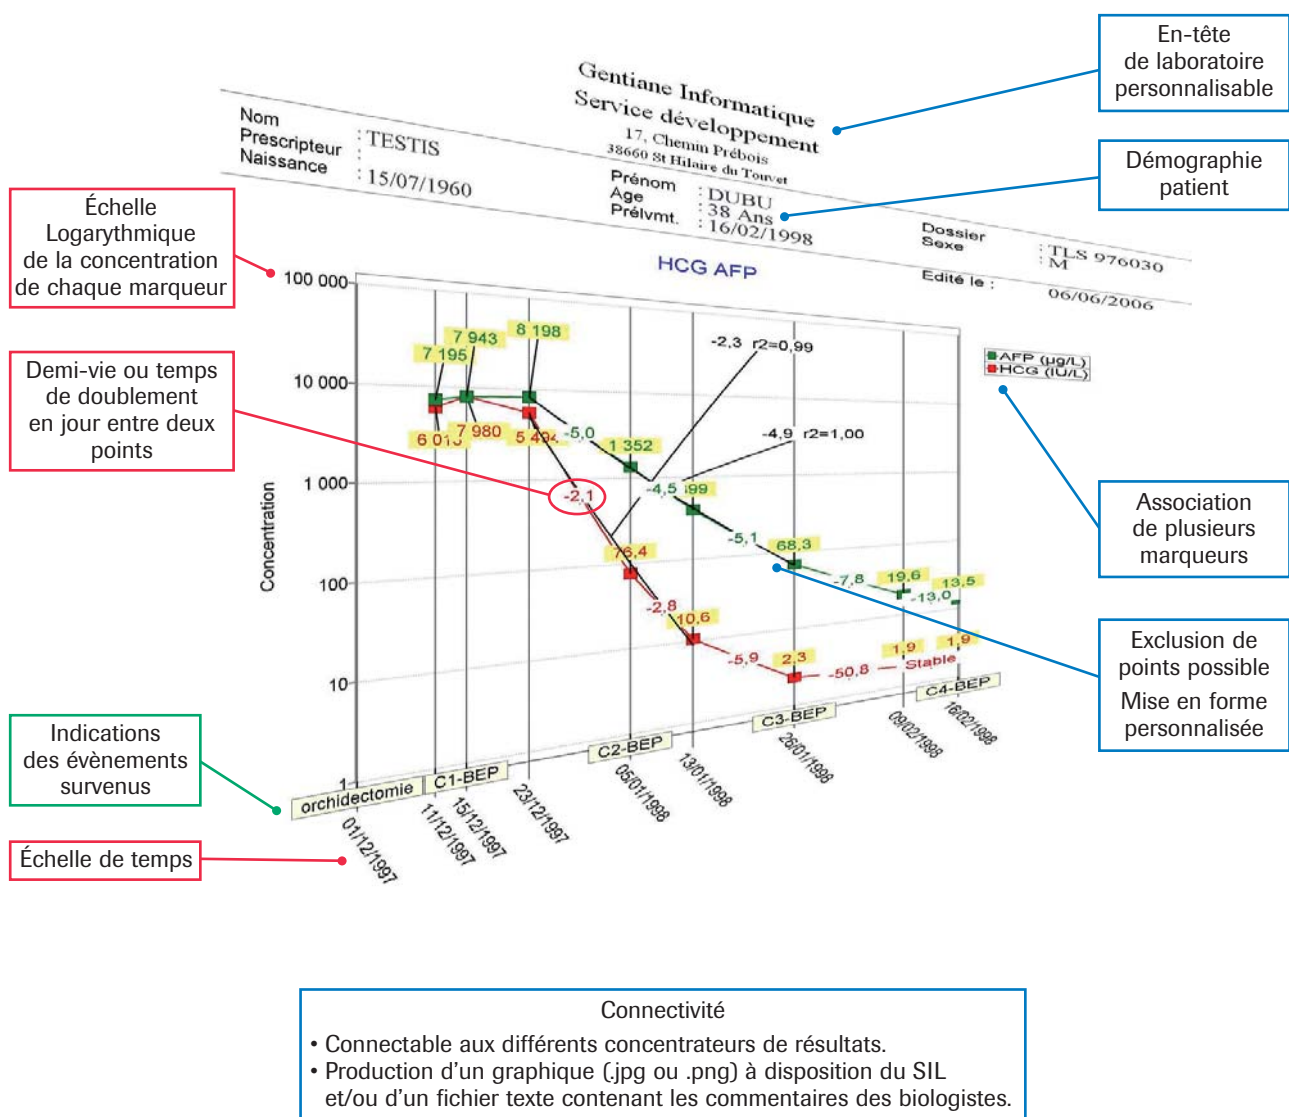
En-tête de laboratoire personnalisable

Gentiane Informatique
Service développement
17, Chemin Prébois
38660 St Hilaire du Touvet

Nom
Prescripteur : TESTIS
Naissance : 15/07/1960

Prénom : DUBU
Age : 38 Ans
Prélvmt. : 16/02/1998

Démographie patient

Dossier : TLS 976030
Sexe : M
Edité le : 06/06/2006

Échelle Logarythmique de la concentration de chaque marqueur

HCG AFP

100 000
10 000
1 000
100
10
1

Concentration

7 195
7 943
8 198
6 01
7 980
5 49
-5,0
1 352
-2,3 r2=0,99
-4,9 r2=1,00
-4,5
99
-2,1
-5,1
68,3
76,4
-2,8
10,6
-5,9
2,3
-50,8
Stable
-7,8
19,6
-13,0
13,5
1,9
1,9

AFP (µg/L)
HCG (IU/L)

Demi-vie ou temps de doublement en jour entre deux points

Association de plusieurs marqueurs

Exclusion de points possible
Mise en forme personnalisée

Indications des évènements survenus

orchidectomie
C1-BEP
C2-BEP
C3-BEP
C4-BEP

01/12/1997
11/12/1997
15/12/1997
23/12/1997
05/01/1998
13/01/1998
26/01/1998
09/02/1998
16/02/1998

Échelle de temps

Connectivité
• Connectable aux différents concentrateurs de résultats.
• Production d'un graphique (.jpg ou .png) à disposition du SIL et/ou d'un fichier texte contenant les commentaires des biologistes.